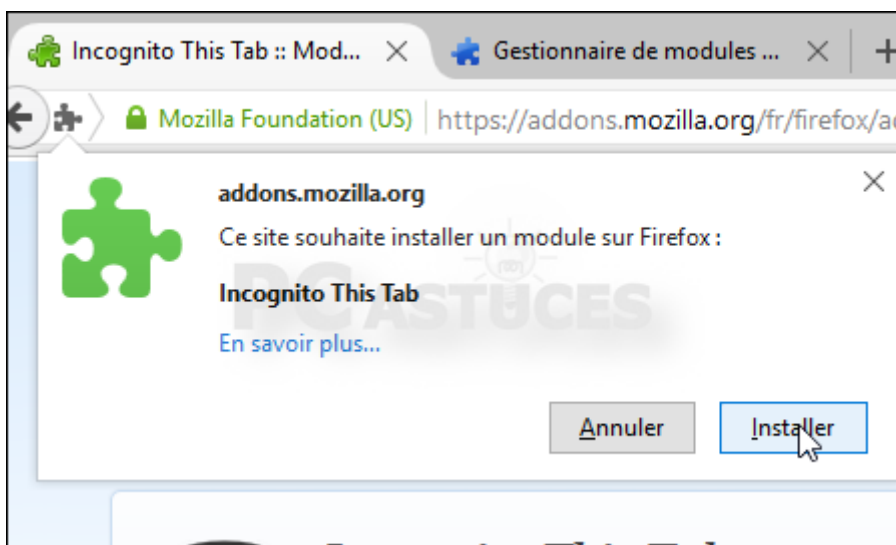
Incognito This Tab :: Mod... ×
Gestionnaire de modules ... ×
+

Mozilla Foundation (US) https://addons.mozilla.org/fr/firefox/a

addons.mozilla.org
×
Ce site souhaite installer un module sur Firefox :

Incognito This Tab

En savoir plus...

PC ASTUCES

Annuler
Installer